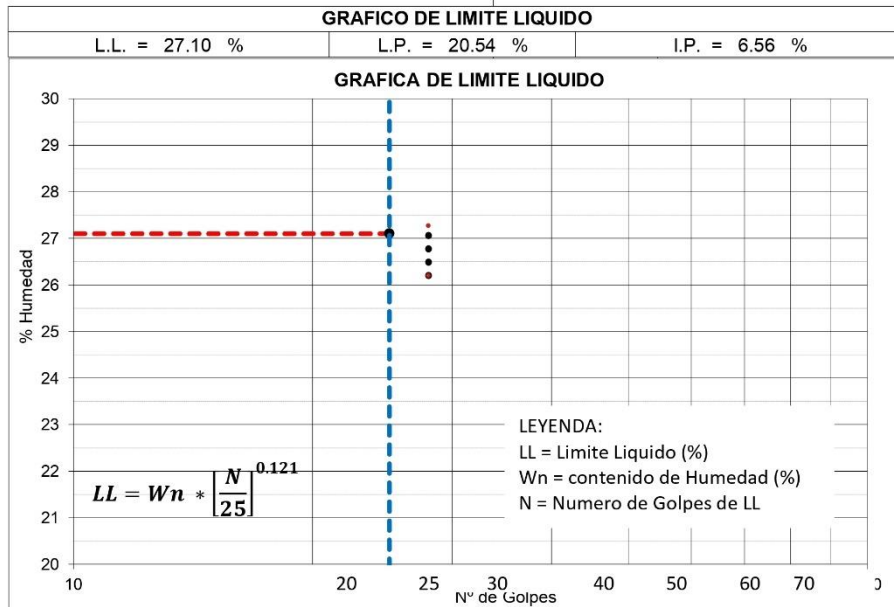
GRAFICO DE LIMITE LIQUIDO

| L.L. = 27.10 % | L.P. = 20.54 % | I.P. = 6.56 % |
|---|---|---|

GRAFICA DE LIMITE LIQUIDO

30
29
28
27
26
25
24
23
22
21
20

% Humedad

10 20 25 30 40 50 60 70 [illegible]

Nº de Golpes

$LL = Wn * \left[\frac{N}{25}\right]^{0.121}$

LEYENDA:
LL = Limite Liquido (%)
Wn = contenido de Humedad (%)
N = Numero de Golpes de LL